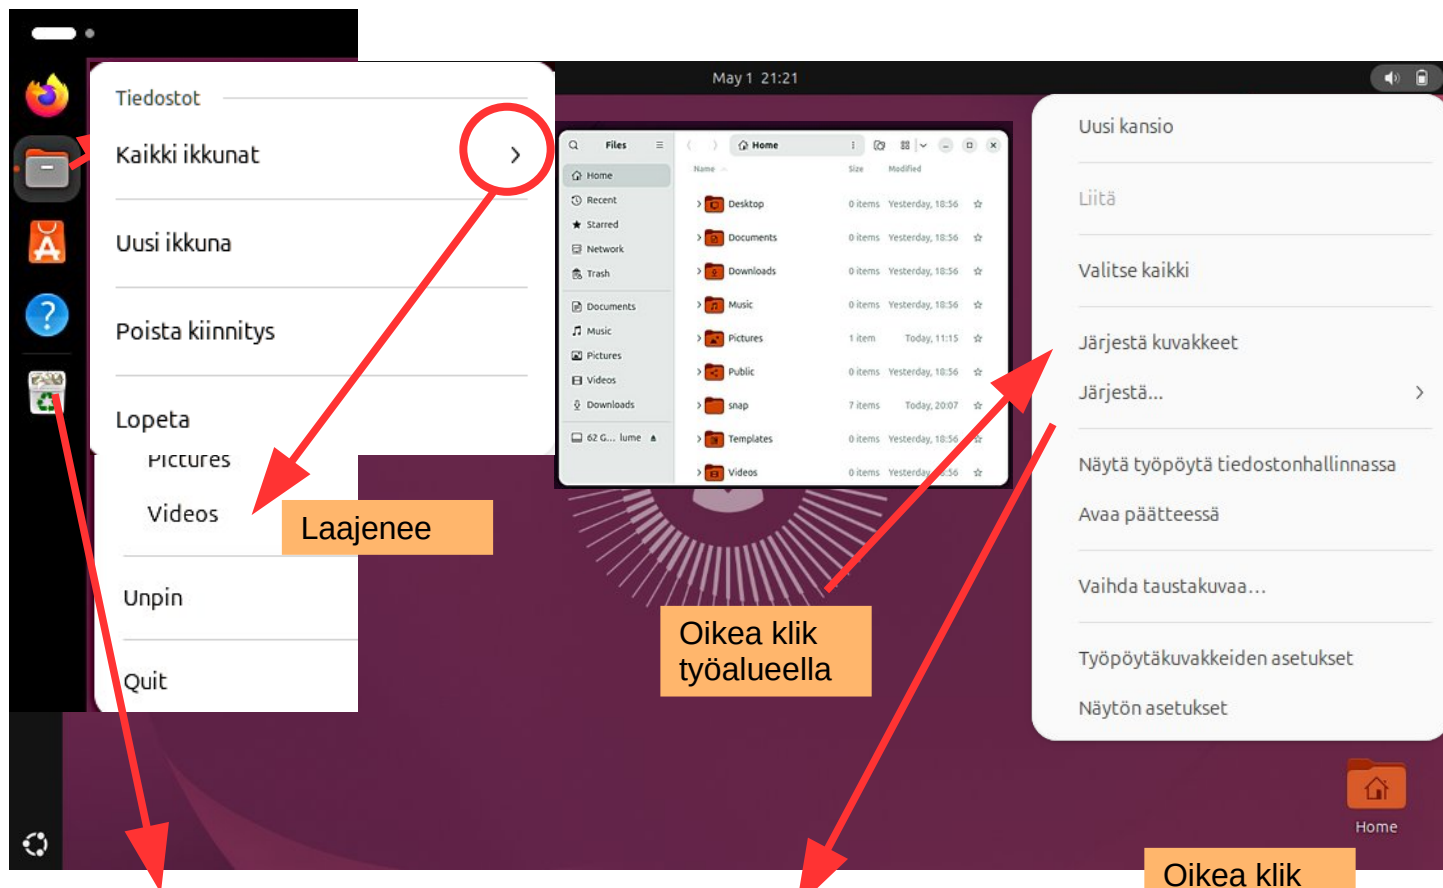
Tiedostot

Kaikki ikkunat

Uusi ikkuna

Poista kiinnitys

Lopeta

Pictures

Videos

Laajenee

Unpin

Quit

May 1 21:21

Files

Home
Recent
Starred
Network
Trash
Documents
Music
Pictures
Videos
Downloads
62 G... lume

Home

| Name | Size | Modified |
|---|---|---|
| Desktop | 0 items | Yesterday, 18:56 |
| Documents | 0 items | Yesterday, 18:56 |
| Downloads | 0 items | Yesterday, 18:56 |
| Music | 0 items | Yesterday, 18:56 |
| Pictures | 1 item | Today, 11:15 |
| Public | 0 items | Yesterday, 18:56 |
| snap | 7 items | Today, 20:07 |
| Templates | 0 items | Yesterday, 18:56 |
| Videos | 0 items | Yesterday, 18:56 |

Oikea klik työalueella

Uusi kansio

Liitä

Valitse kaikki

Järjestä kuvakkeet

Järjestä...

Näytä työpöytä tiedostonhallinnassa

Avaa päätteessä

Vaihda taustakuvaa...

Työpöytäkuvakkeiden asetukset

Näytön asetukset

Home

Oikea klik